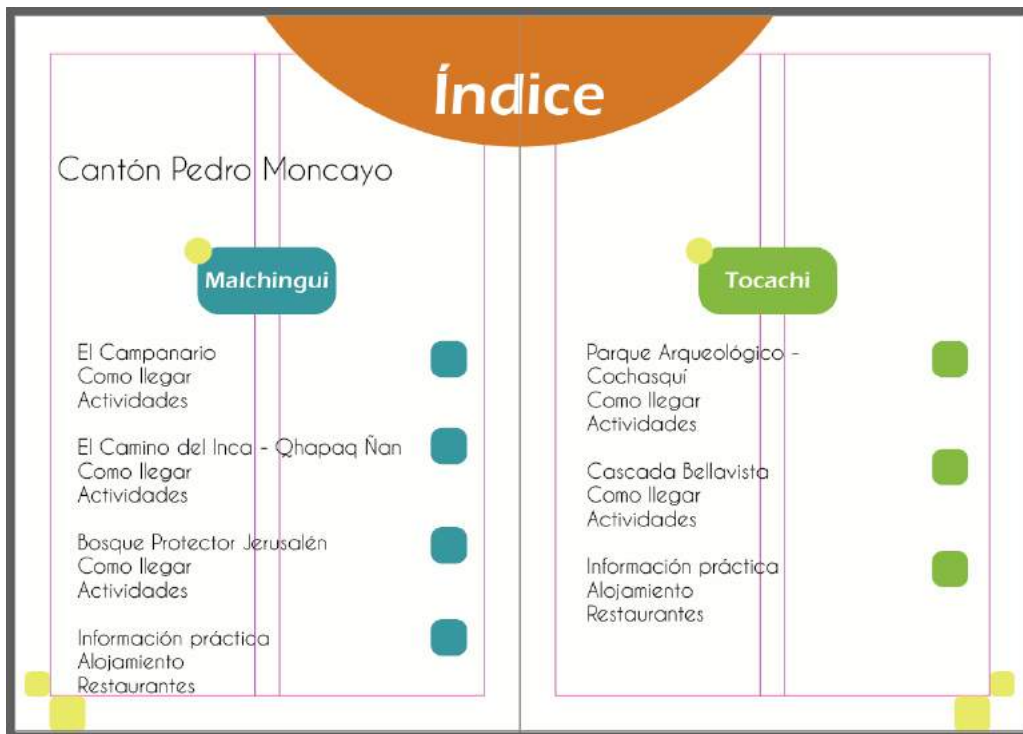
Índice

Cantón Pedro Moncayo

Malchingui

El Campanario
Como llegar
Actividades

El Camino del Inca - Qhapaq Ñan
Como llegar
Actividades

Bosque Protector Jerusalén
Como llegar
Actividades

Información práctica
Alojamiento
Restaurantes

Tocachi

Parque Arqueológico - Cochasquí
Como llegar
Actividades

Cascada Bellavista
Como llegar
Actividades

Información práctica
Alojamiento
Restaurantes